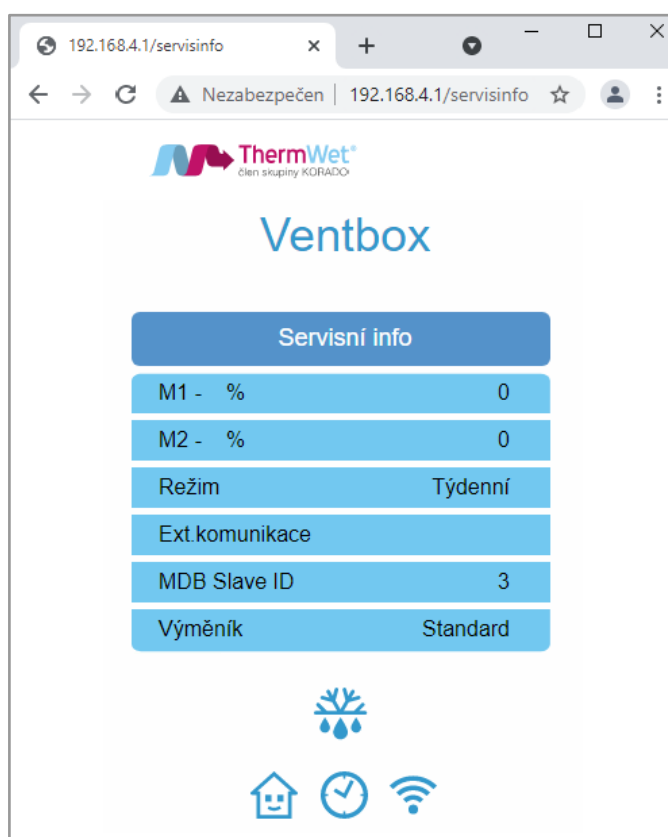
192.168.4.1/servisinfo ×
+

Nezabezpečen | 192.168.4.1/servisinfo

ThermWet®
člen skupiny KORADO

Ventbox

Servisní info

| | |
|---|---|
| M1 - % | 0 |
| M2 - % | 0 |
| Režim | Týdenní |
| Ext.komunikace | |
| MDB Slave ID | 3 |
| Výměník | Standard |